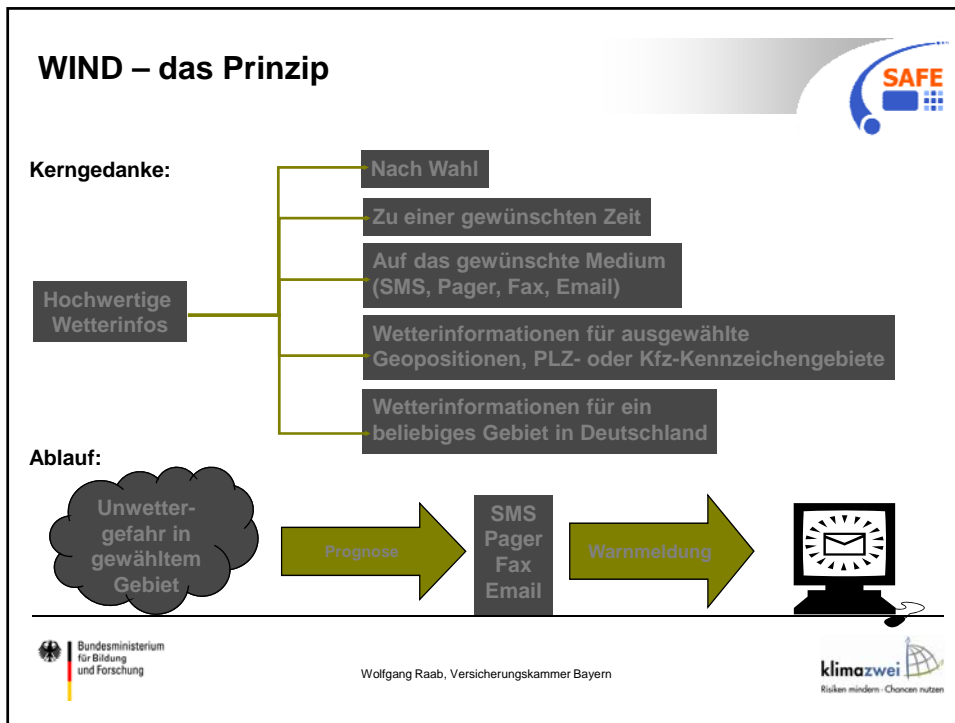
WIND – das Prinzip

SAFE

Kerngedanke:

Hochwertige Wetterinfos

Nach Wahl

Zu einer gewünschten Zeit

Auf das gewünschte Medium (SMS, Pager, Fax, Email)

Wetterinformationen für ausgewählte Geopositionen, PLZ- oder Kfz-Kennzeichengebiete

Wetterinformationen für ein beliebiges Gebiet in Deutschland

Ablauf:

Unwettergefahr in gewähltem Gebiet

Prognose

SMS Pager Fax Email

Warnmeldung

Bundesministerium für Bildung und Forschung

Wolfgang Raab, Versicherungskammer Bayern

klimazwei
Risiken mindern · Chancen nutzen